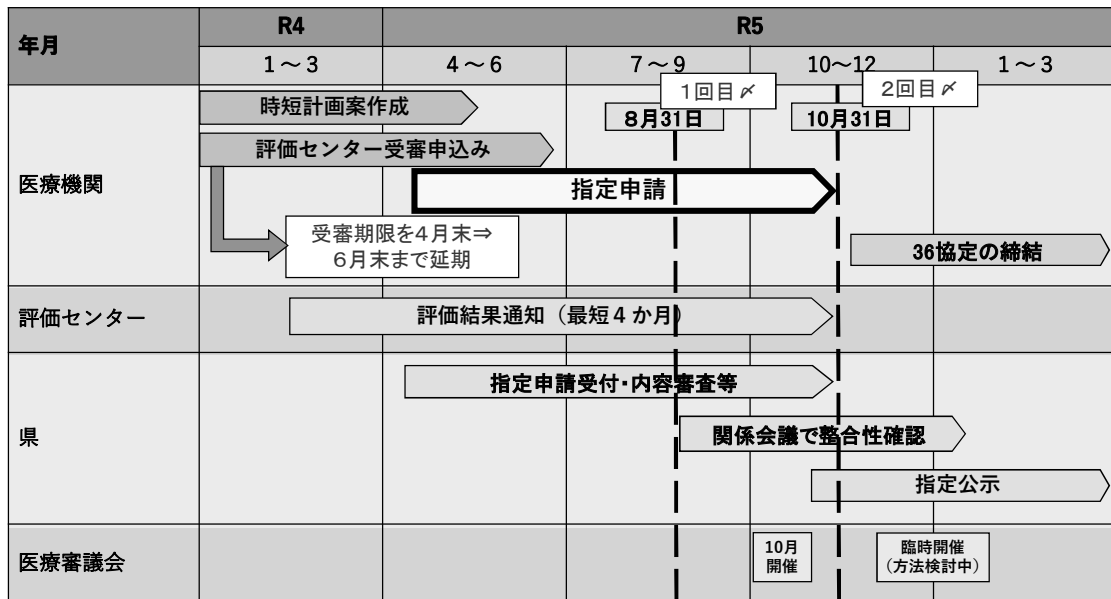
| 年月 | R4 | R5 | | | |
|---|---|---|---|---|---|
| | 1～3 | 4～6 | 7～9 | 10～12 | 1～3 |
| 医療機関 | 時短計画案作成<br>評価センター受審申込み<br>受審期限を4月末⇒6月末まで延期 | 指定申請 | 1回目〆<br>8月31日 | 2回目〆<br>10月31日 | 36協定の締結 |
| 評価センター | 評価結果通知（最短４か月） | | | | |
| 県 | | 指定申請受付･内容審査等 | 関係会議で整合性確認 | 指定公示 | |
| 医療審議会 | | | | 10月開催 | 臨時開催（方法検討中） |